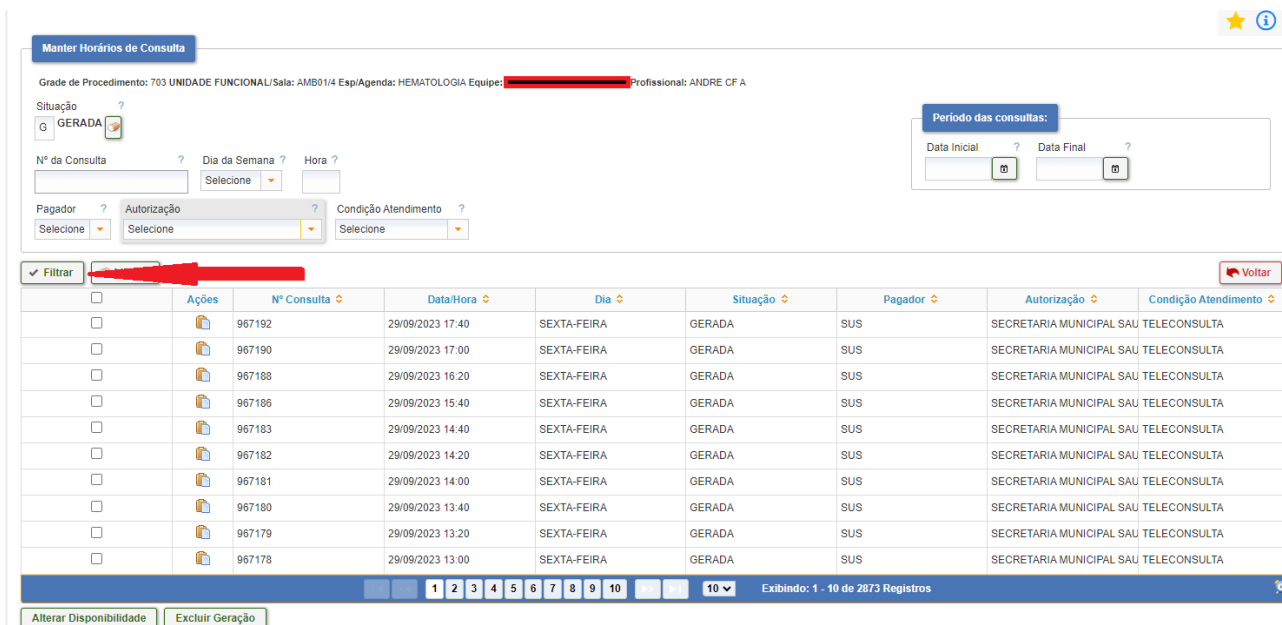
Manter Horários de Consulta

Grade de Procedimento: 703 UNIDADE FUNCIONAL/Sala: AMB01/4 Esp/Agenda: HEMATOLOGIA Equipe: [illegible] Profissional: ANDRE CF A

Situação ?
G GERADA

Nº da Consulta ? Dia da Semana ? Hora ?
Selecione

Pagador ? Autorização ? Condição Atendimento ?
Selecione Selecione Selecione

Período das consultas:
Data Inicial ? Data Final ?

Filtrar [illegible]

Voltar

| | Ações | Nº Consulta | Data/Hora | Dia | Situação | Pagador | Autorização | Condição Atendimento |
|---|---|---|---|---|---|---|---|---|
| | | 967192 | 29/09/2023 17:40 | SEXTA-FEIRA | GERADA | SUS | SECRETARIA MUNICIPAL SAU | TELECONSULTA |
| | | 967190 | 29/09/2023 17:00 | SEXTA-FEIRA | GERADA | SUS | SECRETARIA MUNICIPAL SAU | TELECONSULTA |
| | | 967188 | 29/09/2023 16:20 | SEXTA-FEIRA | GERADA | SUS | SECRETARIA MUNICIPAL SAU | TELECONSULTA |
| | | 967186 | 29/09/2023 15:40 | SEXTA-FEIRA | GERADA | SUS | SECRETARIA MUNICIPAL SAU | TELECONSULTA |
| | | 967183 | 29/09/2023 14:40 | SEXTA-FEIRA | GERADA | SUS | SECRETARIA MUNICIPAL SAU | TELECONSULTA |
| | | 967182 | 29/09/2023 14:20 | SEXTA-FEIRA | GERADA | SUS | SECRETARIA MUNICIPAL SAU | TELECONSULTA |
| | | 967181 | 29/09/2023 14:00 | SEXTA-FEIRA | GERADA | SUS | SECRETARIA MUNICIPAL SAU | TELECONSULTA |
| | | 967180 | 29/09/2023 13:40 | SEXTA-FEIRA | GERADA | SUS | SECRETARIA MUNICIPAL SAU | TELECONSULTA |
| | | 967179 | 29/09/2023 13:20 | SEXTA-FEIRA | GERADA | SUS | SECRETARIA MUNICIPAL SAU | TELECONSULTA |
| | | 967178 | 29/09/2023 13:00 | SEXTA-FEIRA | GERADA | SUS | SECRETARIA MUNICIPAL SAU | TELECONSULTA |

1 2 3 4 5 6 7 8 9 10 10 Exibindo: 1 - 10 de 2873 Registros

Alterar Disponibilidade Excluir Geração